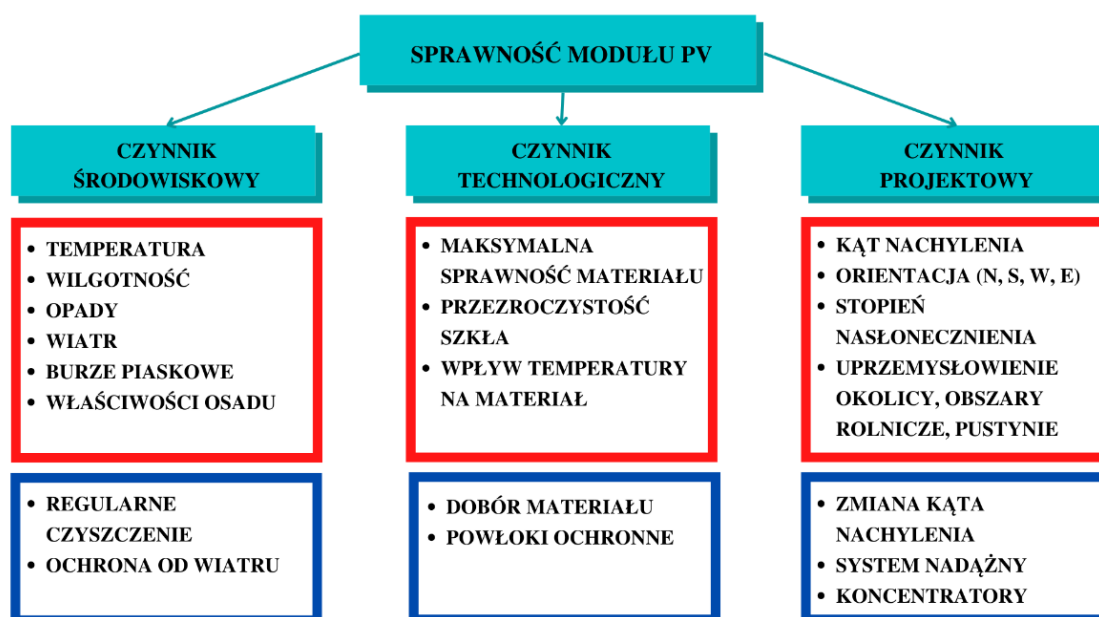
SPRAWNOŚĆ MODUŁU PV

CZYNNIK ŚRODOWISKOWY

- TEMPERATURA
- WILGOTNOŚĆ
- OPADY
- WIATR
- BURZE PIASKOWE
- WŁAŚCIWOŚCI OSADU

- REGULARNE CZYSZCZENIE
- OCHRONA OD WIATRU

CZYNNIK TECHNOLOGICZNY

- MAKSYMALNA SPRAWNOŚĆ MATERIAŁU
- PRZEZROCZYSTOŚĆ SZKŁA
- WPŁYW TEMPERATURY NA MATERIAŁ

- DOBÓR MATERIAŁU
- POWŁOKI OCHRONNE

CZYNNIK PROJEKTOWY

- KĄT NACHYLENIA
- ORIENTACJA (N, S, W, E)
- STOPIEŃ NASŁONECZNIENIA
- UPRZEMYSŁOWIENIE OKOLICY, OBSZARY ROLNICZE, PUSTYNIE

- ZMIANA KĄTA NACHYLENIA
- SYSTEM NADĄŻNY
- KONCENTRATORY